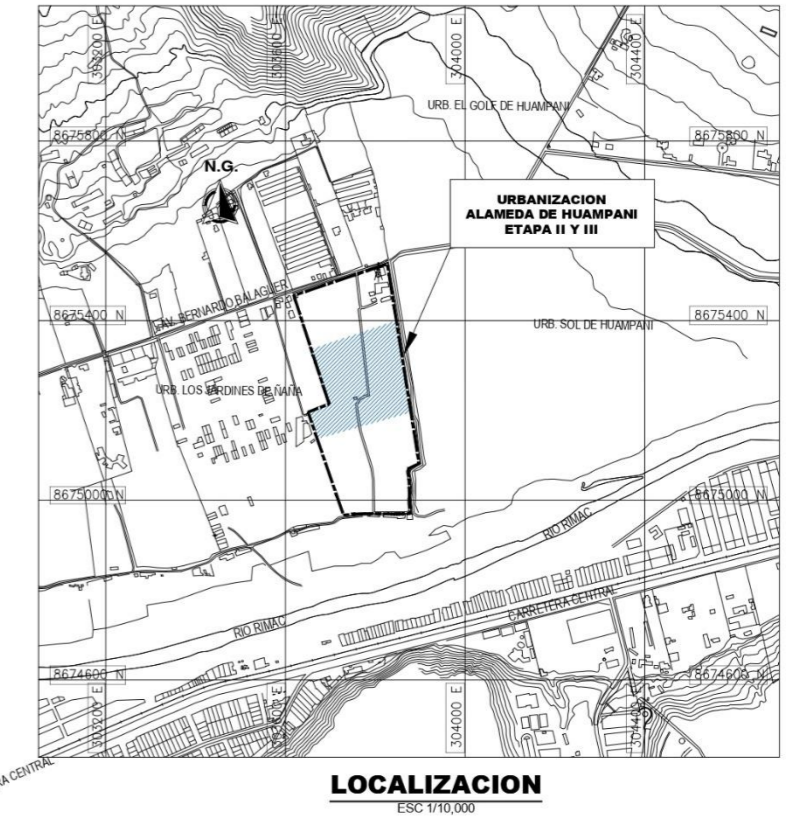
303200 E
303600 E
304000 E
304400 E
URB. EL GOLF DE HUAMPANI
8675800 N
8675800 N
N.G.
URBANIZACION ALAMEDA DE HUAMPANI ETAPA II Y III
AV. BERNARDO BALAGUER
8675400 N
URB. SOL DE HUAMPANI
8675400 N
URB. LOS JARDINES DE ÑAÑA
8675000 N
8675000 N
RIO RIMAC
CARRETERA CENTRAL
RIO RIMAC
8674600 N
8674600 N
303200 E
303600 E
304000 E
304400 E
RA CENTRAL
LOCALIZACION
ESC 1/10,000